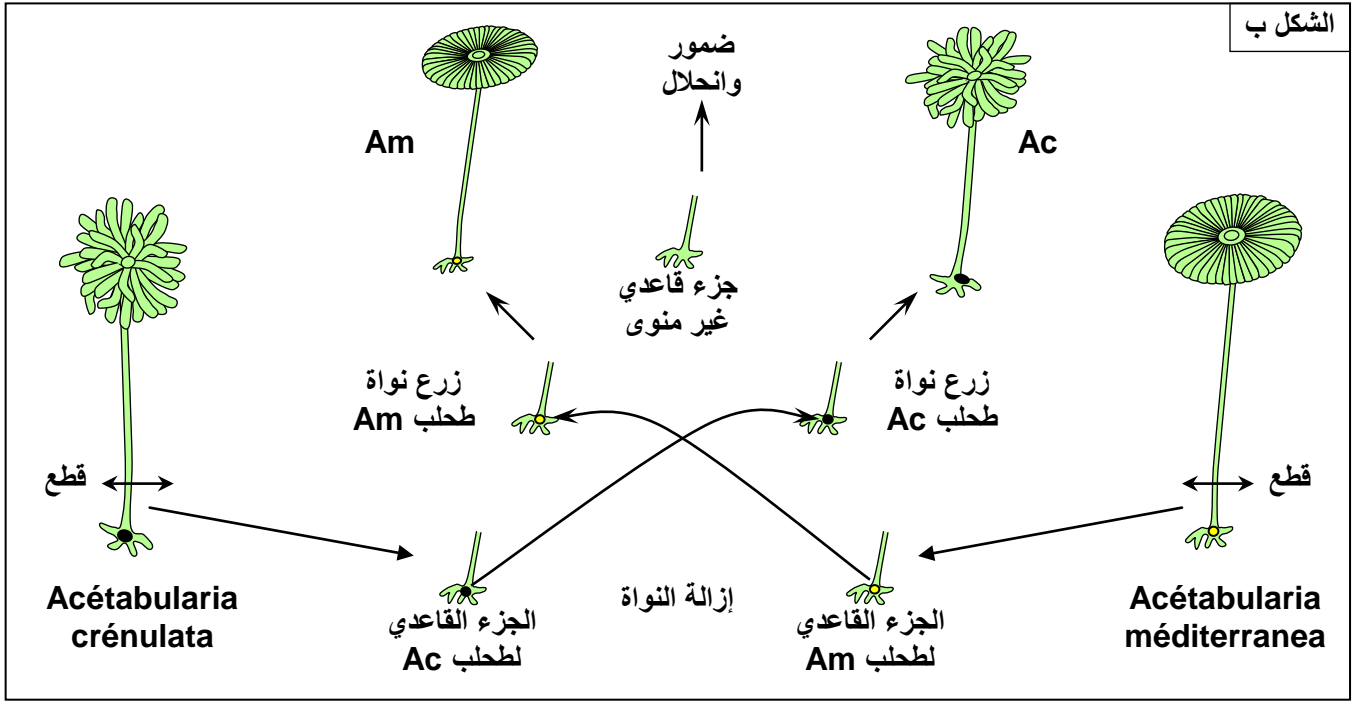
الشكل ب

ضمور وانحلال

Am

Ac

جزء قاعدي غير منوى

زرع نواة طحلب Am

زرع نواة طحلب Ac

قطع

قطع

Acétabularia crénulata

الجزء القاعدي لطحلب Ac

إزالة النواة

الجزء القاعدي لطحلب Am

Acétabularia méditerranea